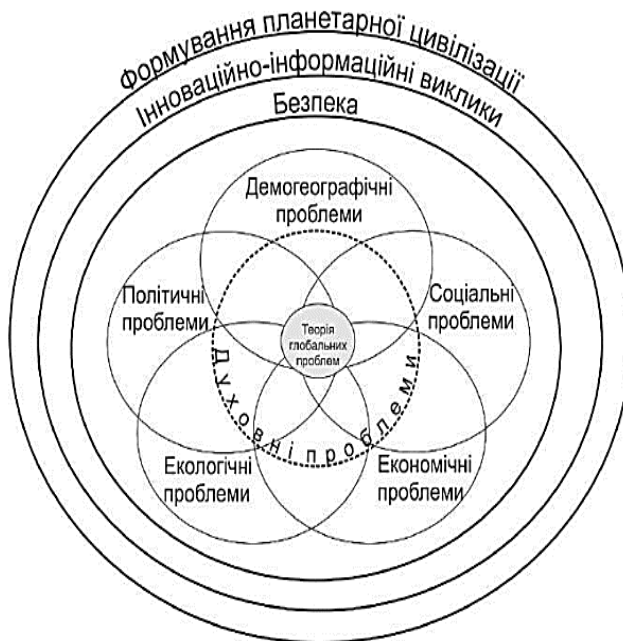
Формування планетарної цивілізації
Інноваційно-інформаційні виклики
Безпека

Демогеографічні проблеми

Політичні проблеми

Соціальні проблеми

Теорія глобальних проблем

Духовні проблеми

Екологічні проблеми

Економічні проблеми